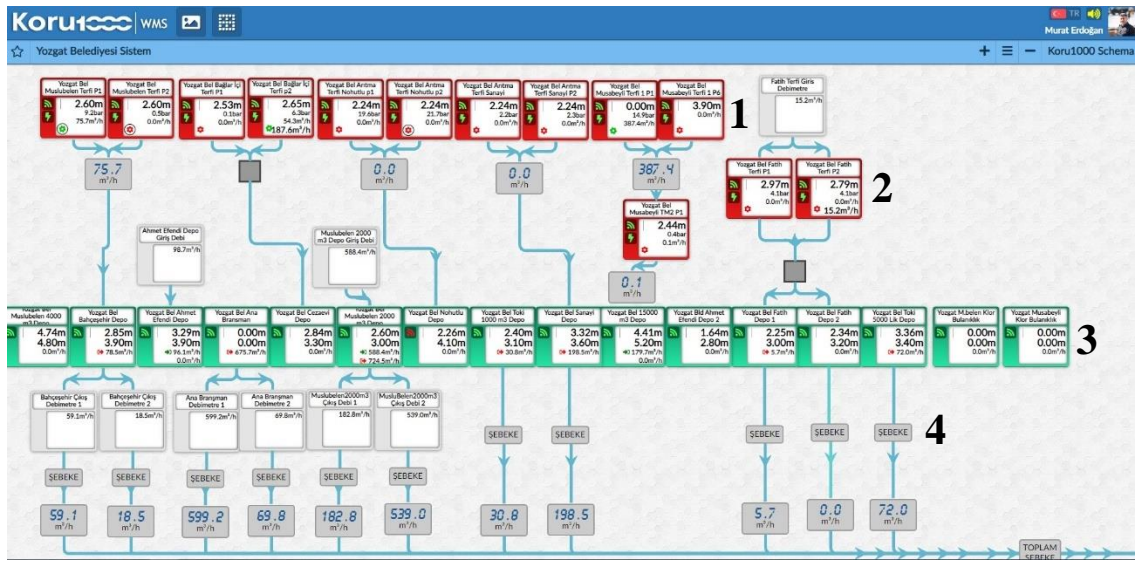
Koru1000 WMS

TR
Murat Erdoğan

Yozgat Belediyesi Sistem

Koru1000 Schema

Yozgat Bel Muslubelen Terfi P1
2.60m
9.2bar
75.7m³/h

Yozgat Bel Muslubelen Terfi P2
2.60m
0.5bar
0.0m³/h

Yozgat Bel Bağlar İçi Terfi P1
2.53m
0.1bar
0.0m³/h

Yozgat Bel Bağlar İçi Terfi p2
2.65m
6.3bar
54.3m³/h
187.6m³/h

Yozgat Bel Arıtma Terfi Nohutlu p1
2.24m
19.6bar
0.0m³/h

Yozgat Bel Arıtma Terfi Nohutlu p2
2.24m
21.7bar
0.0m³/h

Yozgat Bel Arıtma Terfi Sanayi
2.24m
2.2bar
0.0m³/h

Yozgat Bel Arıtma Terfi Sanayi P2
2.24m
2.3bar
0.0m³/h

Yozgat Bel Musabeyli Terfi 1 P1
0.00m
14.9bar
387.4m³/h

Yozgat Bel Musabeyli Terfi 1 P6
3.90m
0.0m³/h

1

Fatih Terfi Giris Debimetre
15.2m³/h

75.7
m³/h

0.0
m³/h

0.0
m³/h

387.4
m³/h

Yozgat Bel Fatih Terfi P1
2.97m
4.1bar
0.0m³/h

Yozgat Bel Fatih Terfi P2
2.79m
4.1bar
0.0m³/h
15.2m³/h

2

Yozgat Bel Musabeyli TM2 P1
2.44m
0.4bar
0.1m³/h

Ahmet Efendi Depo Giriş Debi
98.7m³/h

Muslubelen 2000 m3 Depo Giriş Debi
588.4m³/h

0.1
m³/h

Yozgat Bel Muslubelen 4000 m3 Depo
4.74m
4.80m
0.0m³/h

Yozgat Bel Bahçeşehir Depo
2.85m
3.90m
78.5m³/h

Yozgat Bel Ahmet Efendi Depo
3.29m
3.90m
96.1m³/h
0.0m³/h

Yozgat Bel Ana Branşman
0.00m
0.00m
675.7m³/h

Yozgat Bel Cezaevi Depo
2.84m
3.30m
0.0m³/h

Yozgat Bel Muslubelen 2000 m3 Depo
2.60m
3.00m
588.4m³/h
724.5m³/h

Yozgat Bel Nohutlu Depo
2.26m
4.10m
0.0m³/h

Yozgat Bel Toki 1000 m3 Depo
2.40m
3.10m
30.8m³/h

Yozgat Bel Sanayi Depo
3.32m
3.60m
198.5m³/h

Yozgat Bel 15000 m3 Depo
4.41m
5.20m
179.7m³/h
0.0m³/h

Yozgat Bld Ahmet Efendi Depo 2
1.64m
2.80m
0.0m³/h

Yozgat Bel Fatih Depo 1
2.25m
3.00m
5.7m³/h

Yozgat Bel Fatih Depo 2
2.34m
3.20m
0.0m³/h

Yozgat Bel Toki 5000 Lik Depo
3.36m
3.40m
72.0m³/h

Yozgat M.belen Klor Bulanıklık
0.00m
0.00m
0.0m³/h

Yozgat Musabeyli Klor Bulanıklık
0.00m
0.00m
0.0m³/h

3

Bahçeşehir Çıkış Debimetre 1
59.1m³/h

Bahçeşehir Çıkış Debimetre 2
18.5m³/h

Ana Branşman Debimetre 1
599.2m³/h

Ana Branşman Debimetre 2
69.8m³/h

Muslubelen2000m3 Çıkış Debi 1
182.8m³/h

MusluBelen2000m3 Çıkış Debi 2
539.0m³/h

ŞEBEKE

ŞEBEKE

ŞEBEKE

ŞEBEKE

ŞEBEKE

4

ŞEBEKE

ŞEBEKE

ŞEBEKE

ŞEBEKE

ŞEBEKE

ŞEBEKE

ŞEBEKE

59.1
m³/h

18.5
m³/h

599.2
m³/h

69.8
m³/h

182.8
m³/h

539.0
m³/h

30.8
m³/h

198.5
m³/h

5.7
m³/h

0.0
m³/h

72.0
m³/h

TOPLAM ŞEBEKE